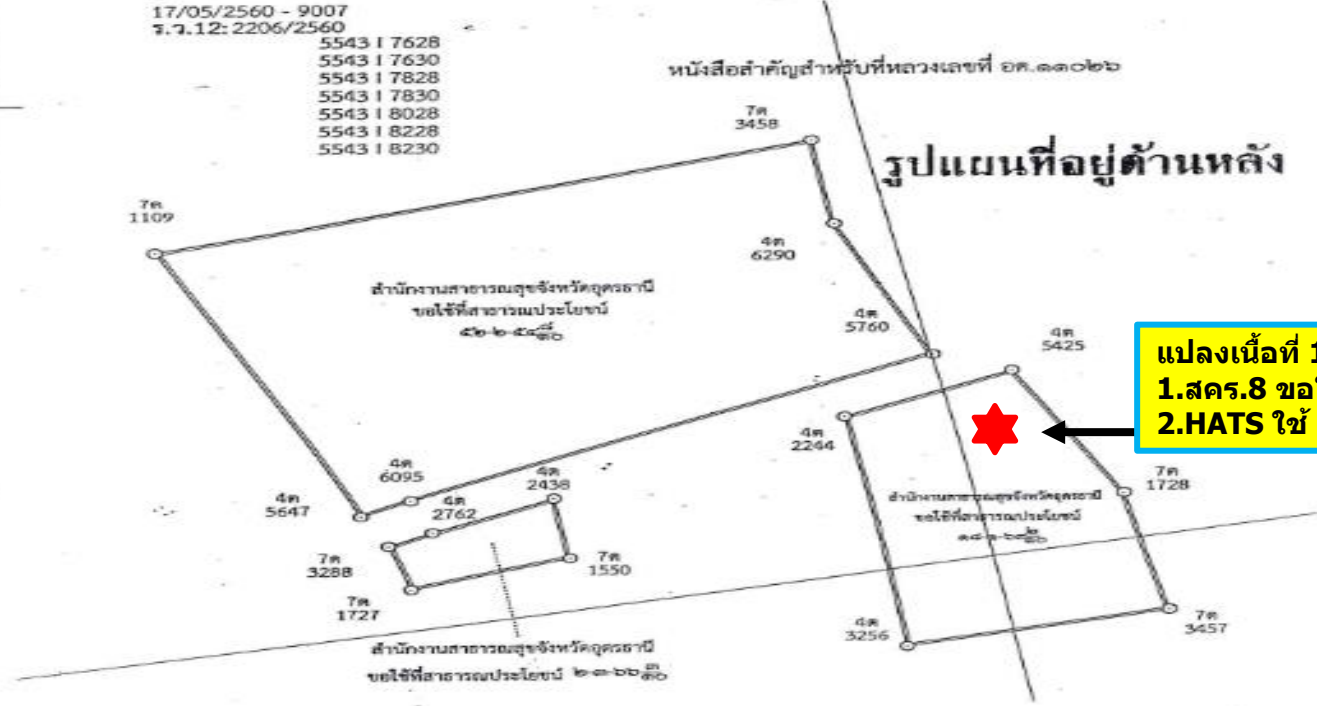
17/05/2560 - 9007
ร.ว.12: 2206/2560
5543 I 7628
5543 I 7630
5543 I 7828
5543 I 7830
5543 I 8028
5543 I 8228
5543 I 8230

หนังสือสำคัญสำหรับที่หลวงเลขที่ อด.๑๑๐๒๖

รูปแผนที่อยู่ด้านหลัง

7ฅ
3458

7ฅ
1109

4ฅ
6290

สำนักงานสาธารณสุขจังหวัดอุดรธานี
ขอใช้ที่สาธารณประโยชน์
๕๖-๒-๕๙ตร.ว.

4ฅ
5760

4ฅ
5425

แปลงเนื้อที่ 1
1.สคร.8 ขอใ
2.HATS ใช้

4ฅ
2244

7ฅ
1728

สำนักงานสาธารณสุขจังหวัดอุดรธานี
ขอใช้ที่สาธารณประโยชน์
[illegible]

4ฅ
6095

4ฅ
2438

4ฅ
5647

4ฅ
2762

7ฅ
3288

7ฅ
1550

7ฅ
1727

4ฅ
3256

7ฅ
3457

สำนักงานสาธารณสุขจังหวัดอุดรธานี
ขอใช้ที่สาธารณประโยชน์ ๒-๓-๖๖ตร.ว.